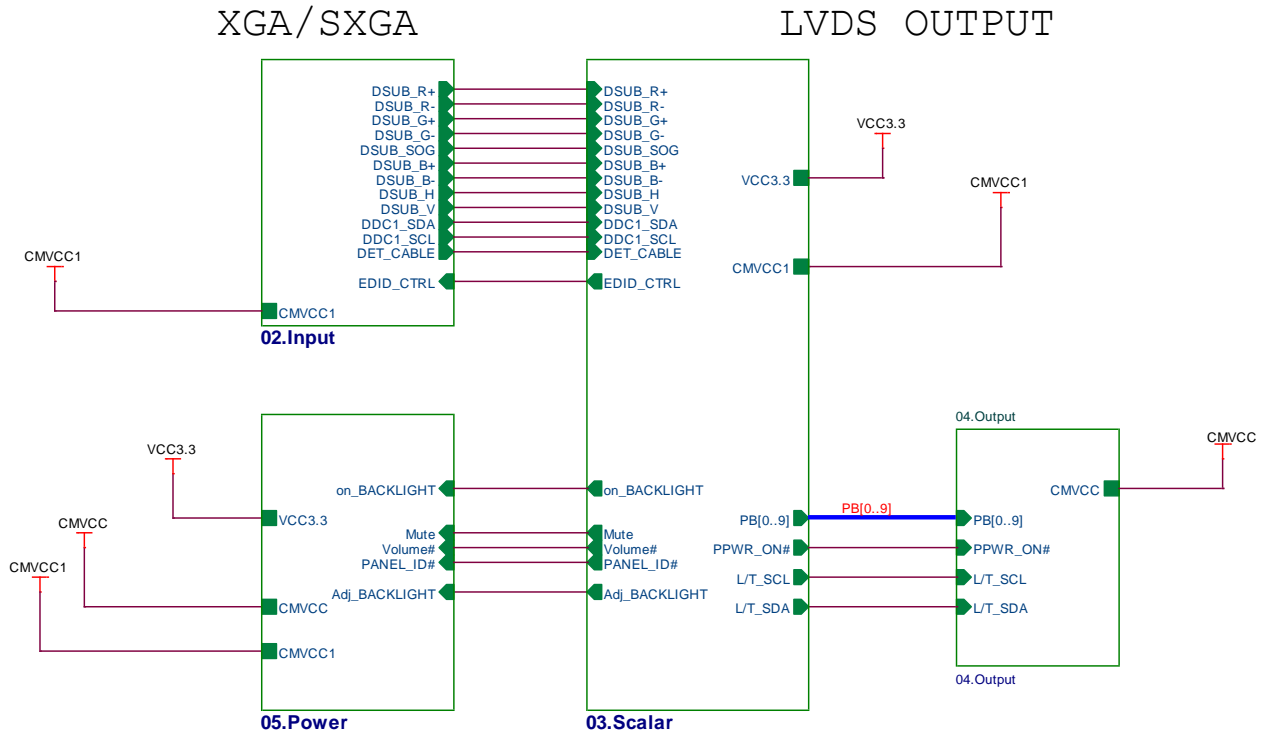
XGA/SXGA

LVDS OUTPUT

DSUB_R+
DSUB_R-
DSUB_G+
DSUB_G-
DSUB_SOG
DSUB_B+
DSUB_B-
DSUB_H
DSUB_V
DDC1_SDA
DDC1_SCL
DET_CABLE

EDID_CTRL

CMVCC1

CMVCC1

02.Input

DSUB_R+
DSUB_R-
DSUB_G+
DSUB_G-
DSUB_SOG
DSUB_B+
DSUB_B-
DSUB_H
DSUB_V
DDC1_SDA
DDC1_SCL
DET_CABLE

EDID_CTRL

VCC3.3

VCC3.3

CMVCC1

CMVCC1

VCC3.3

on_BACKLIGHT

VCC3.3

CMVCC

CMVCC

CMVCC1

CMVCC1

Mute
Volume#
PANEL_ID#

Adj_BACKLIGHT

05.Power

on_BACKLIGHT

Mute
Volume#
PANEL_ID#

Adj_BACKLIGHT

PB[0..9]

PPWR_ON#

L/T_SCL

L/T_SDA

03.Scalar

PB[0..9]

04.Output

CMVCC

CMVCC

PB[0..9]

PPWR_ON#

L/T_SCL

L/T_SDA

04.Output